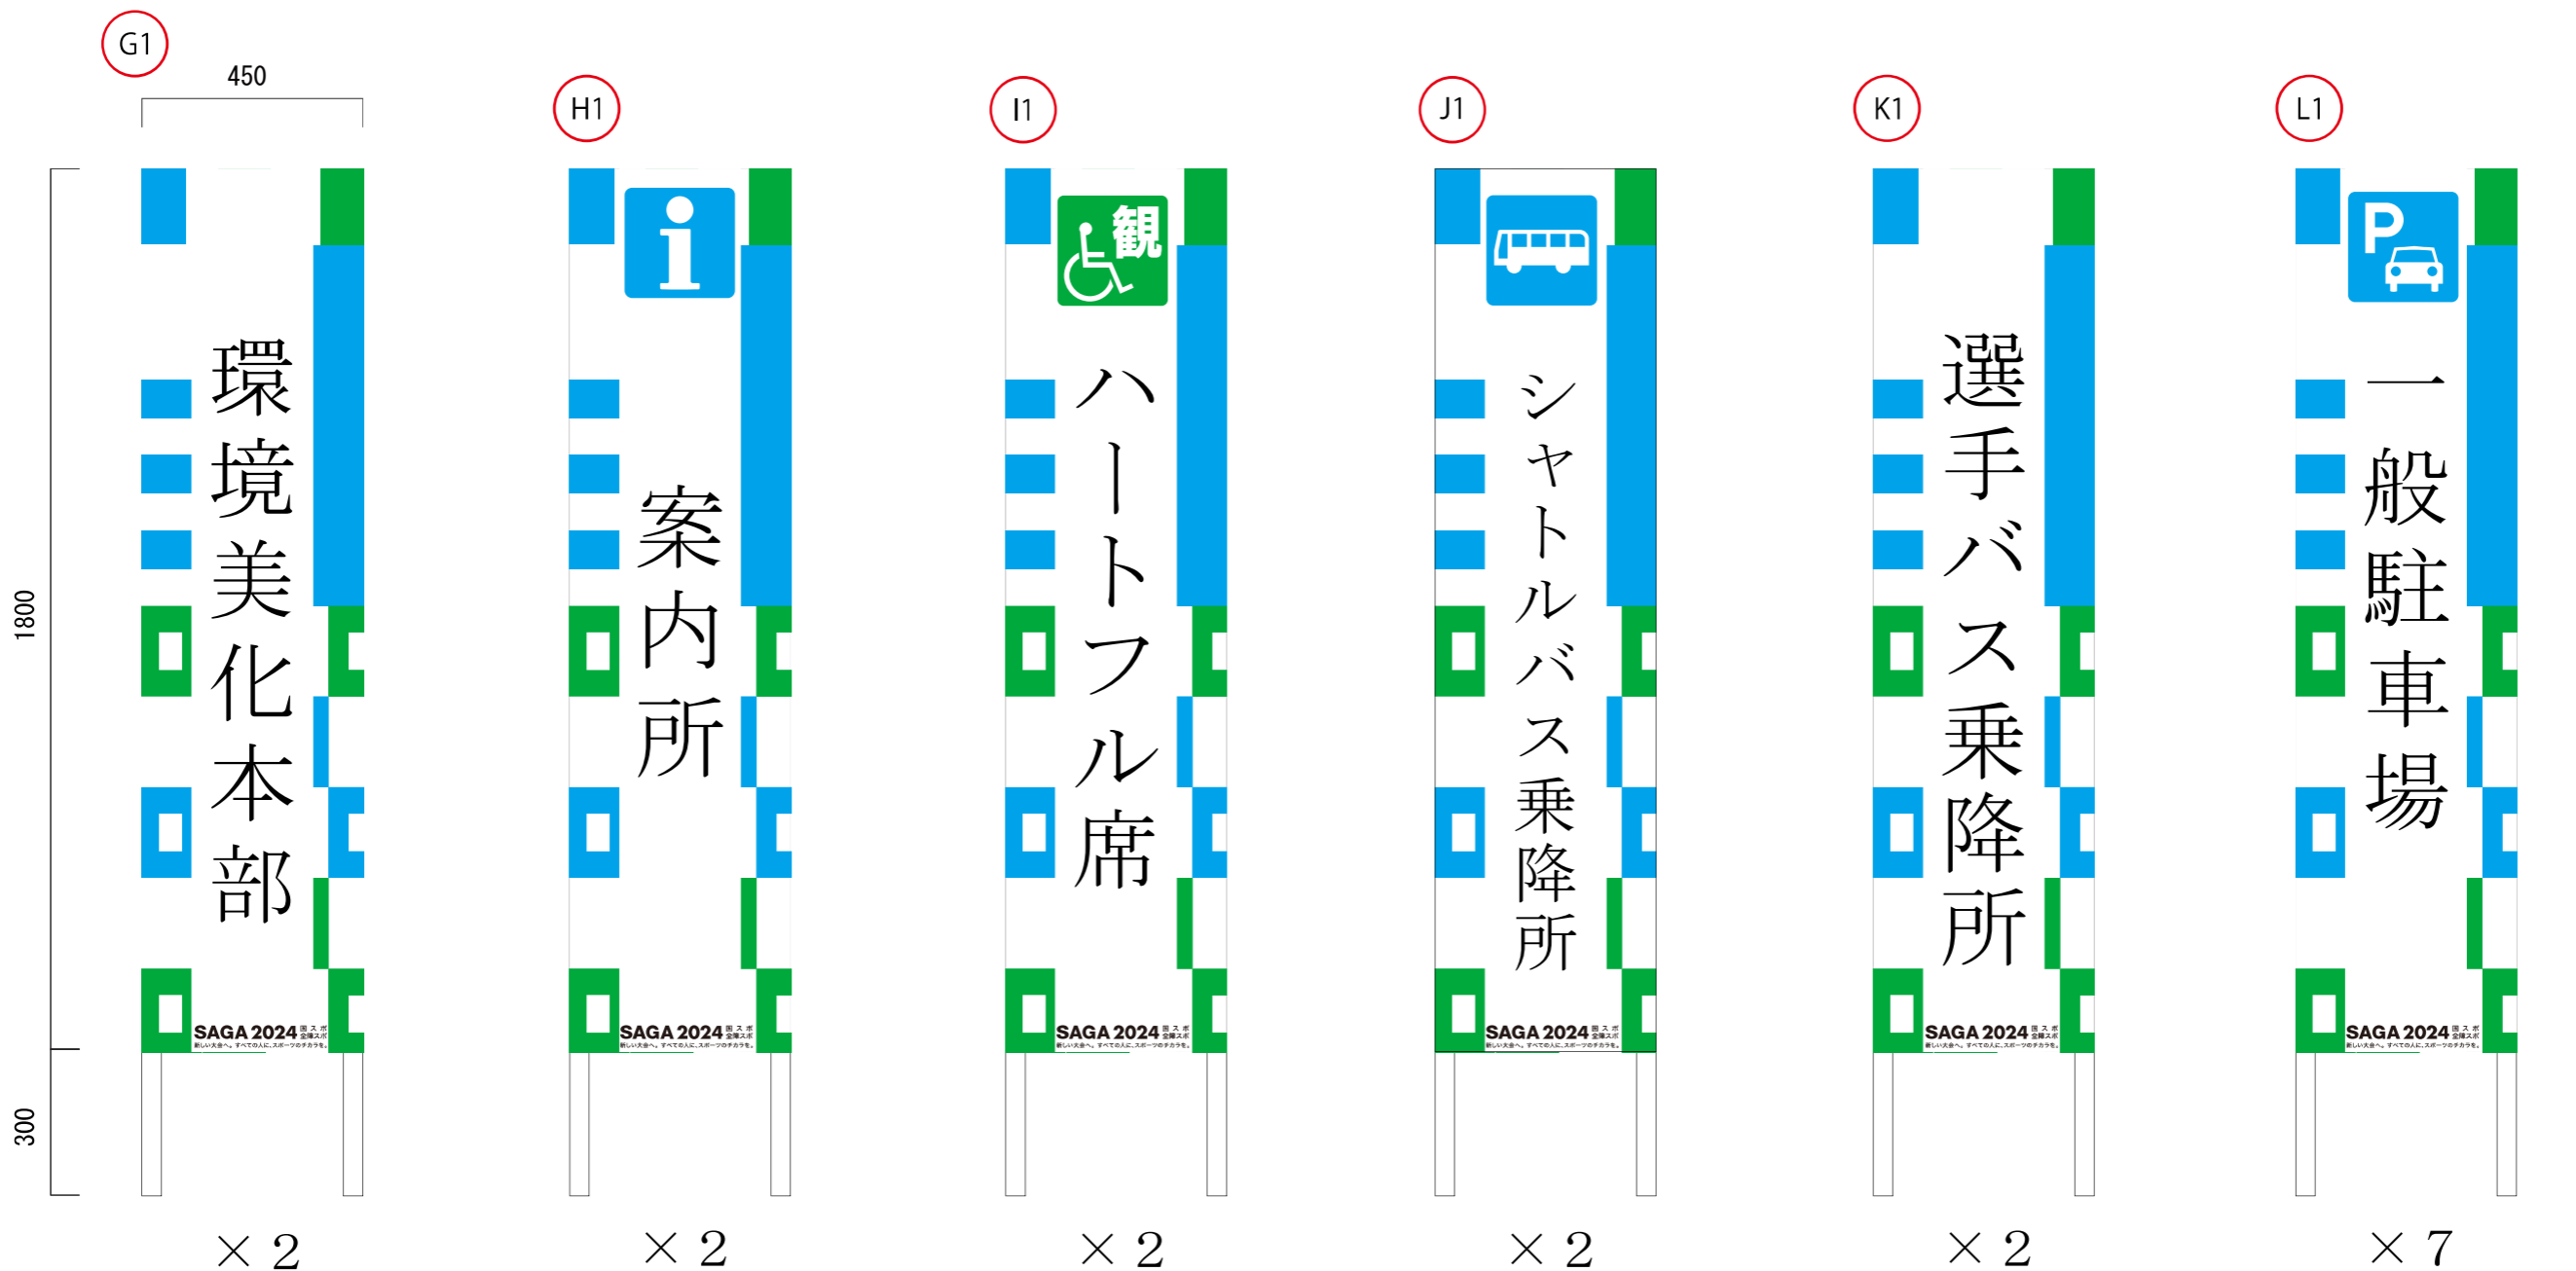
G1
450
1800
300
環境美化本部
SAGA 2024 国スポ 全障スポ
新しい大会へ。すべての人に、スポーツのチカラを。
× 2

H1
i
案内所
SAGA 2024 国スポ 全障スポ
新しい大会へ。すべての人に、スポーツのチカラを。
× 2

I1
観
ハートフル席
SAGA 2024 国スポ 全障スポ
新しい大会へ。すべての人に、スポーツのチカラを。
× 2

J1
シャトルバス乗降所
SAGA 2024 国スポ 全障スポ
新しい大会へ。すべての人に、スポーツのチカラを。
× 2

K1
選手バス乗降所
SAGA 2024 国スポ 全障スポ
新しい大会へ。すべての人に、スポーツのチカラを。
× 2

L1
P
一般駐車場
SAGA 2024 国スポ 全障スポ
新しい大会へ。すべての人に、スポーツのチカラを。
× 7